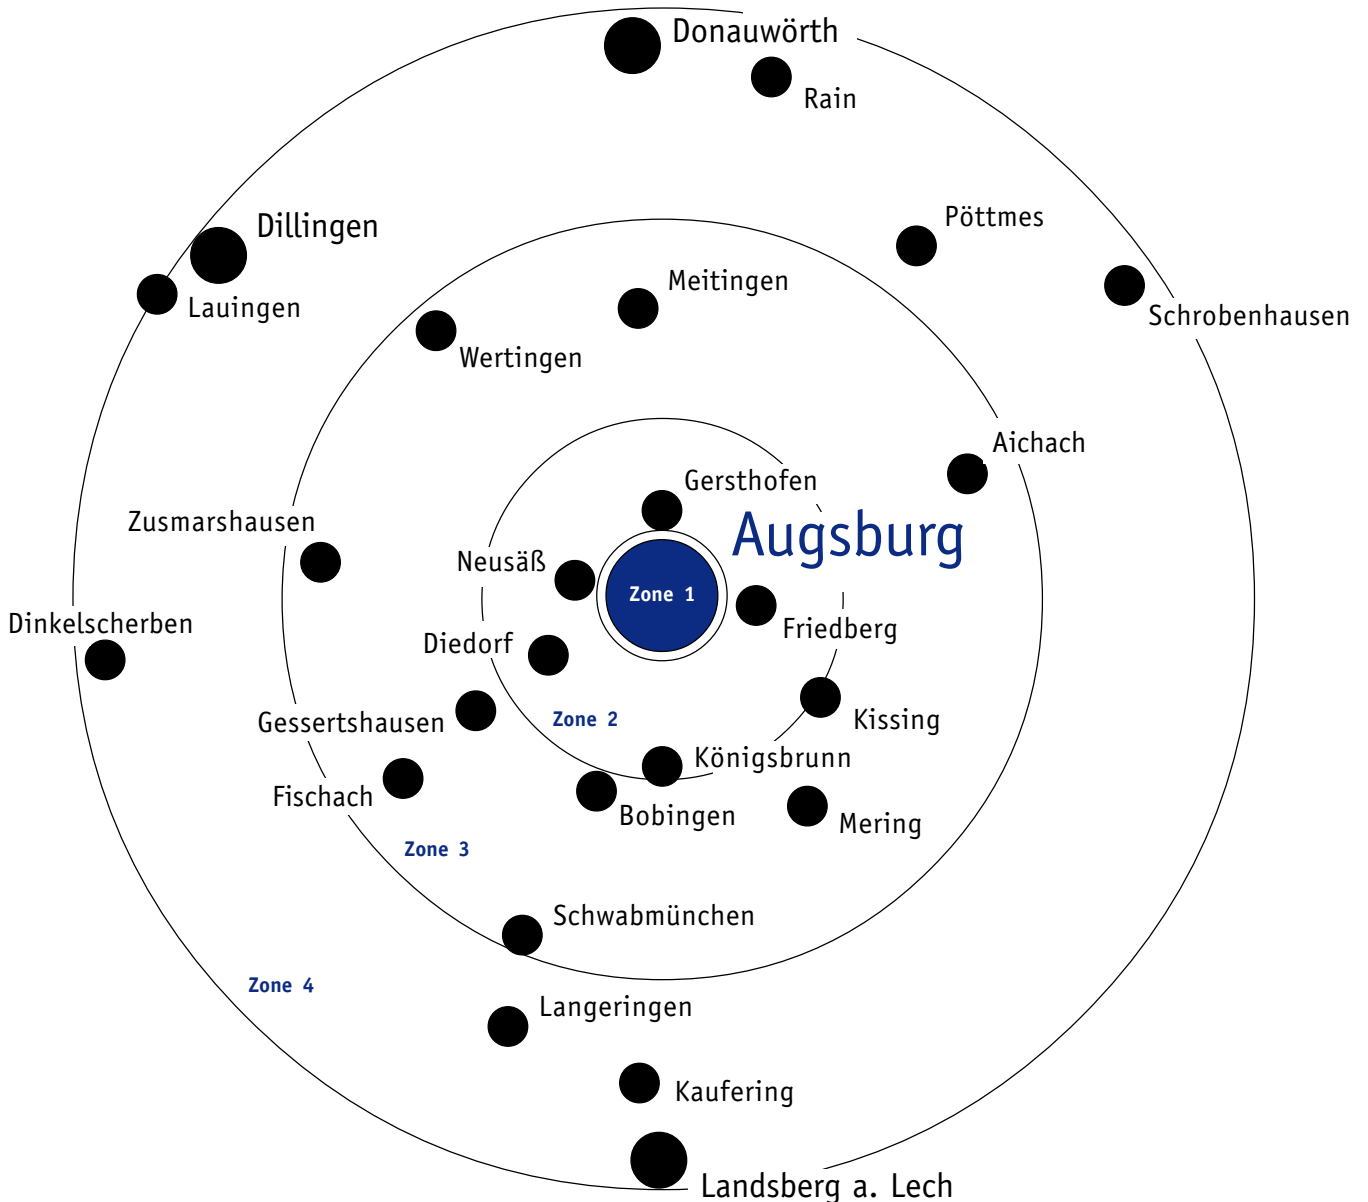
Donauwörth
Rain
Dillingen
Pöttmes
Lauingen
Meitingen
Schrobenhausen
Wertingen
Aichach
Gersthofen
Augsburg
Zusmarshausen
Neusäß
Zone 1
Friedberg
Dinkelscherben
Diedorf
Kissing
Gessertshausen
Zone 2
Königsbrunn
Fischach
Bobingen
Mering
Zone 3
Schwabmünchen
Zone 4
Langeringen
Kaufering
Landsberg a. Lech